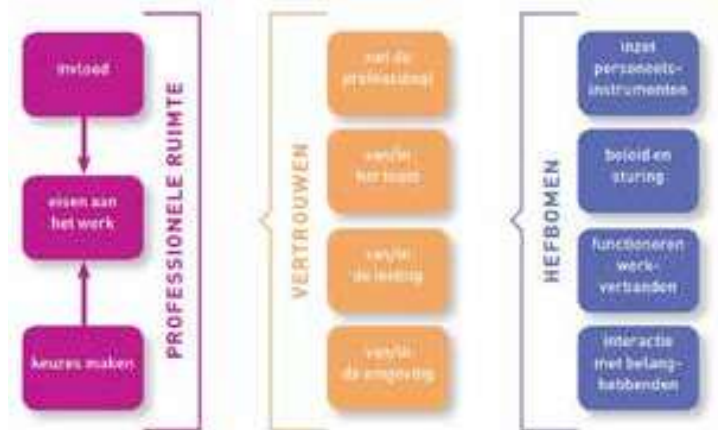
invloed

eisen aan het werk

keuzes maken

PROFESSIONELE RUIMTE

VERTROUWEN

van de professional

van/in het team

van/in de leiding

van/in de omgeving

HEFBOMEN

inzet personeels-instrumenten

beleid en sturing

functioneren werk-verbanden

interactie met belang-hebbenden